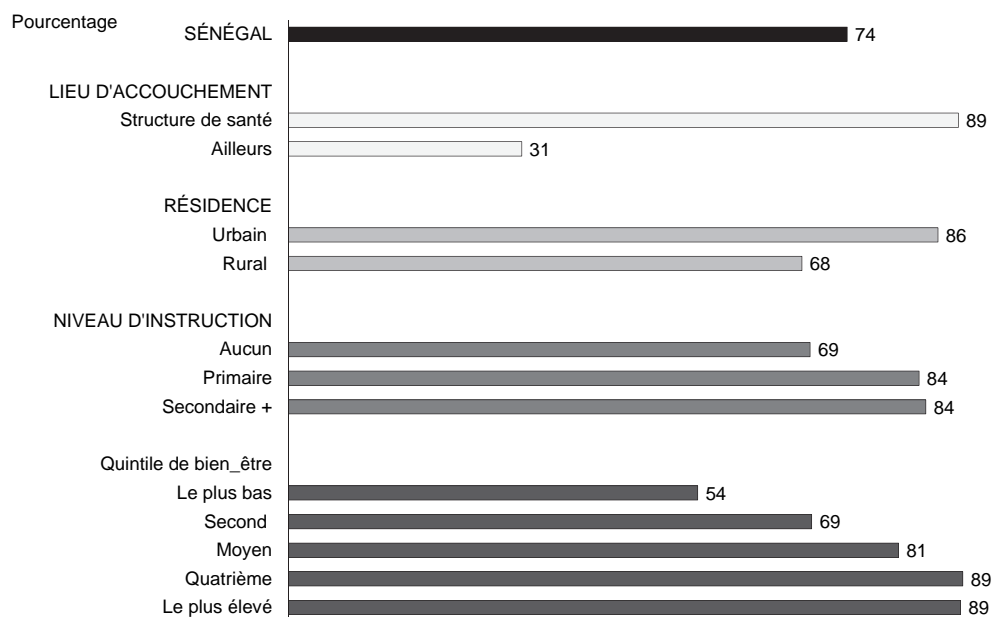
Pourcentage

SÉNÉGAL 74

LIEU D'ACCOUCHEMENT
Structure de santé 89
Ailleurs 31

RÉSIDENCE
Urbain 86
Rural 68

NIVEAU D'INSTRUCTION
Aucun 69
Primaire 84
Secondaire + 84

Quintile de bien_être
Le plus bas 54
Second 69
Moyen 81
Quatrième 89
Le plus élevé 89